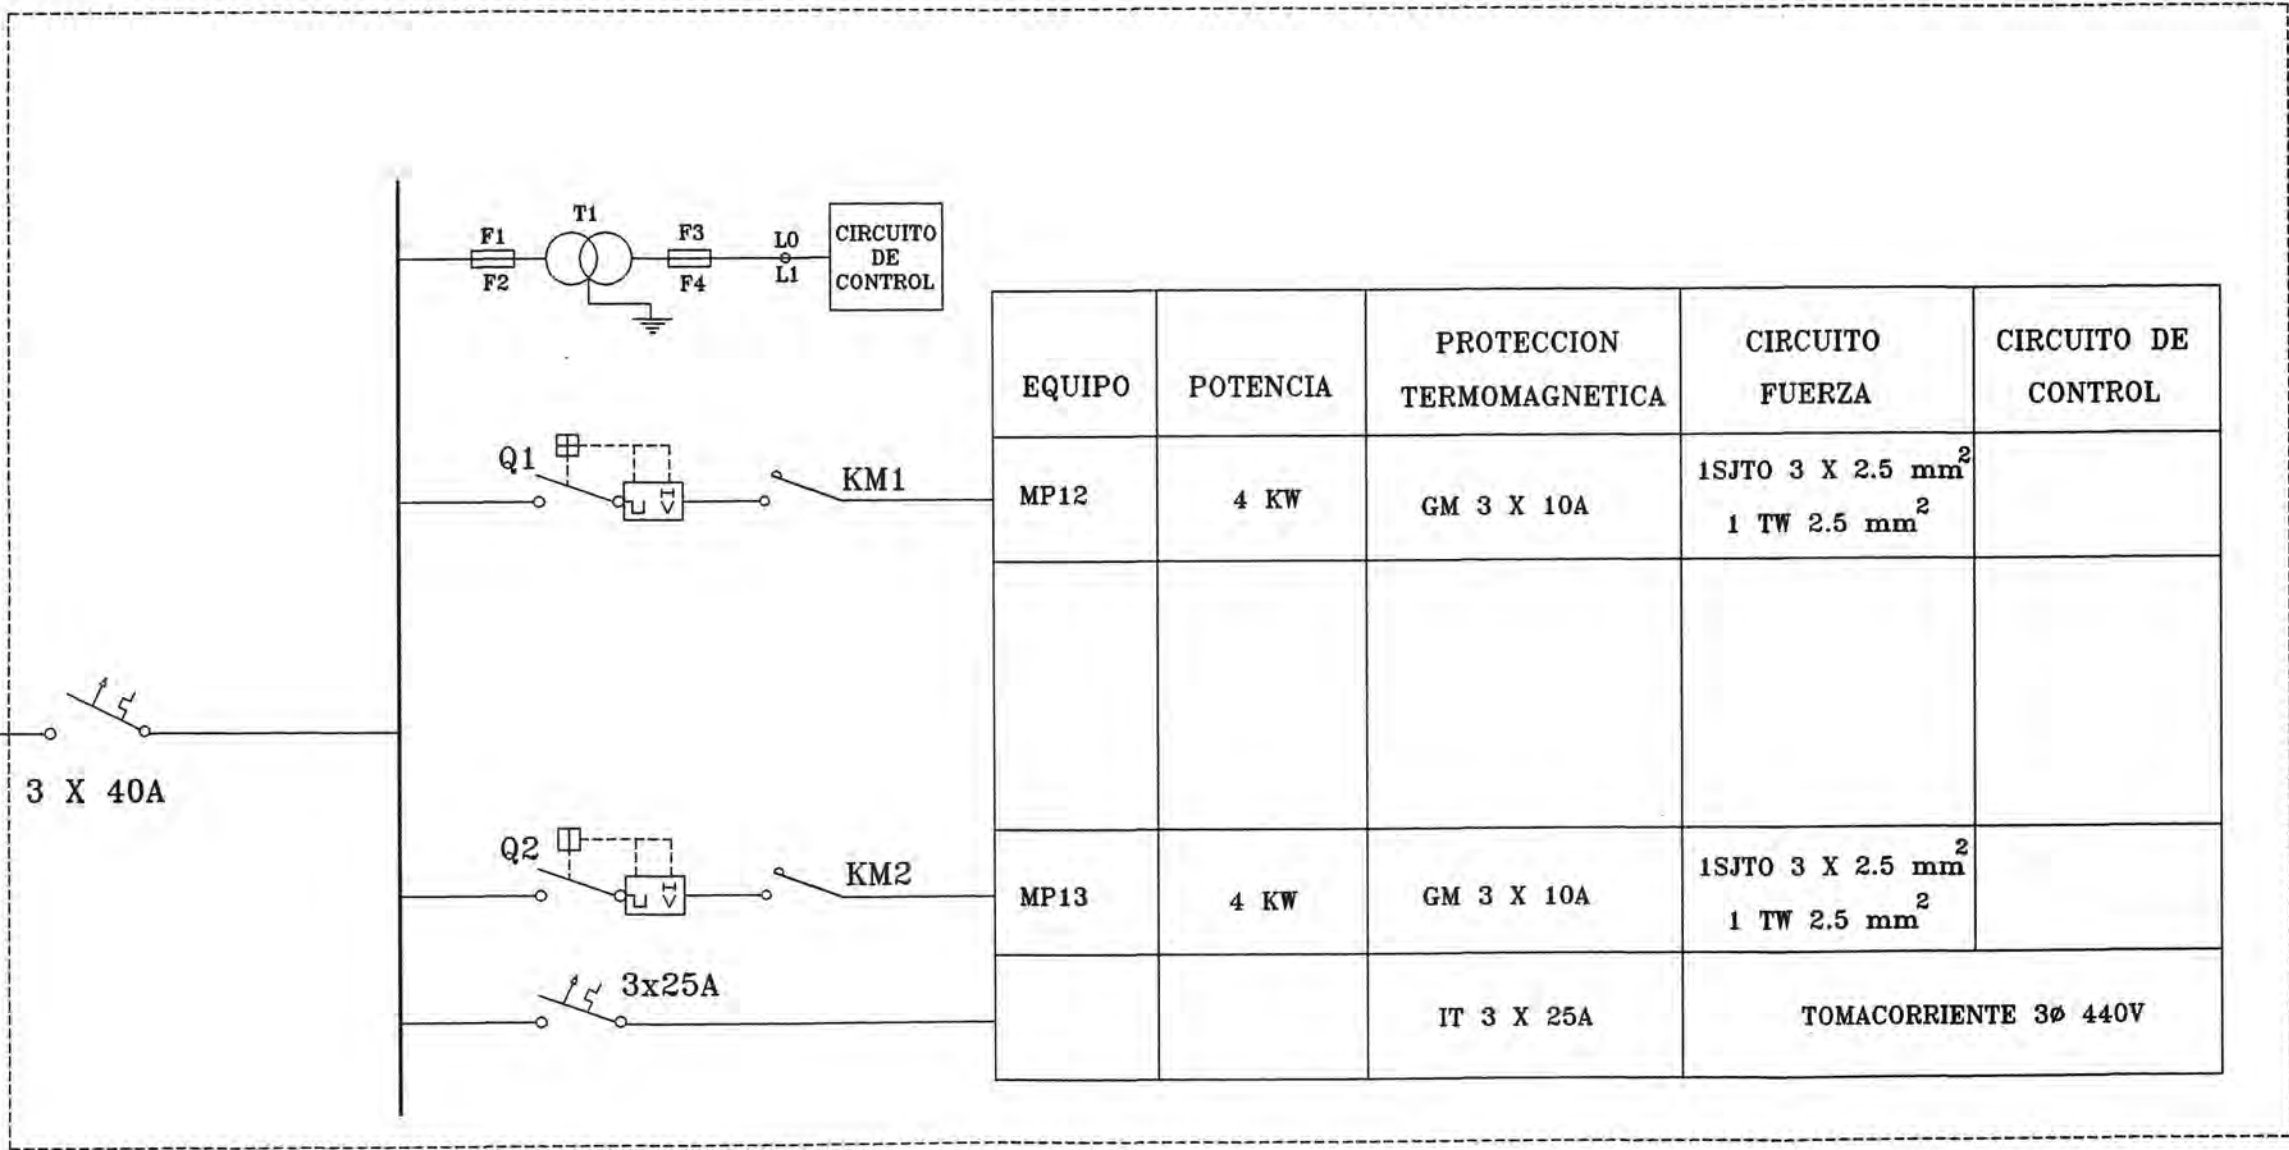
F1
F2
T1
F3
F4
L0
L1
CIRCUITO DE CONTROL

Q1
KM1

Q2
KM2

3 X 40A

3x25A

| EQUIPO | POTENCIA | PROTECCION TERMOMAGNETICA | CIRCUITO FUERZA | CIRCUITO DE CONTROL |
|---|---|---|---|---|
| MP12 | 4 KW | GM 3 X 10A | 1SJTO 3 X 2.5 $mm^2$ 1 TW 2.5 $mm^2$ | |
| | | | | |
| MP13 | 4 KW | GM 3 X 10A | 1SJTO 3 X 2.5 $mm^2$ 1 TW 2.5 $mm^2$ | |
| | | IT 3 X 25A | TOMACORRIENTE 3ø 440V | |